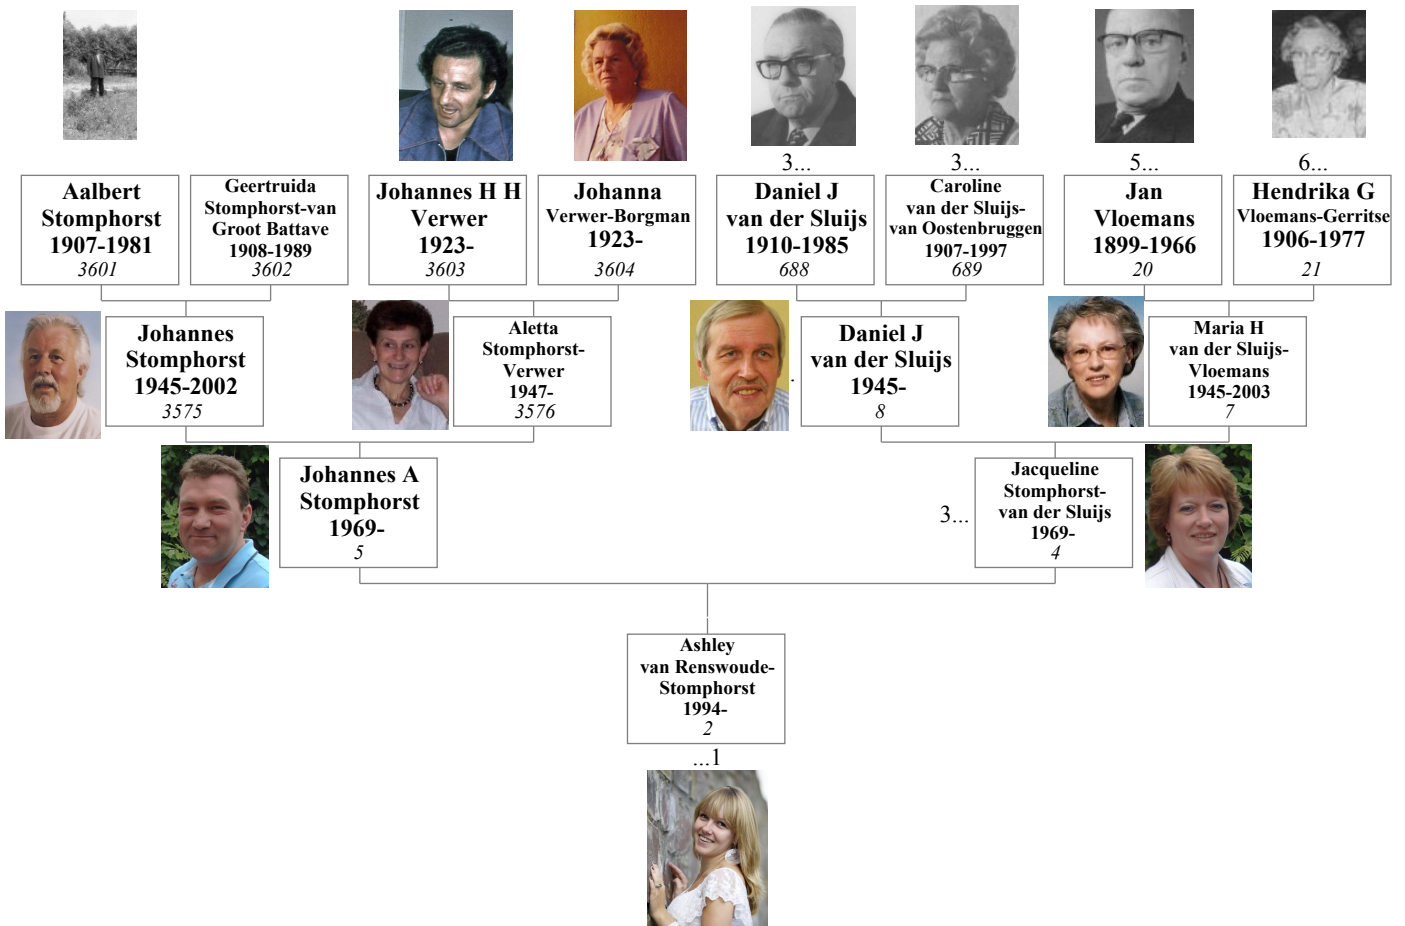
3...
3...
5...
6...

Aalbert Stomphorst 1907-1981 3601

Geertruida Stomphorst-van Groot Battave 1908-1989 3602

Johannes H H Verwer 1923- 3603

Johanna Verwer-Borgman 1923- 3604

Daniel J van der Sluijs 1910-1985 688

Caroline van der Sluijs-van Oostenbruggen 1907-1997 689

Jan Vloemans 1899-1966 20

Hendrika G Vloemans-Gerritse 1906-1977 21

Johannes Stomphorst 1945-2002 3575

Aletta Stomphorst-Verwer 1947- 3576

Daniel J van der Sluijs 1945- 8

Maria H van der Sluijs-Vloemans 1945-2003 7

Johannes A Stomphorst 1969- 5

3...

Jacqueline Stomphorst-van der Sluijs 1969- 4

Ashley van Renswoude-Stomphorst 1994- 2

...1